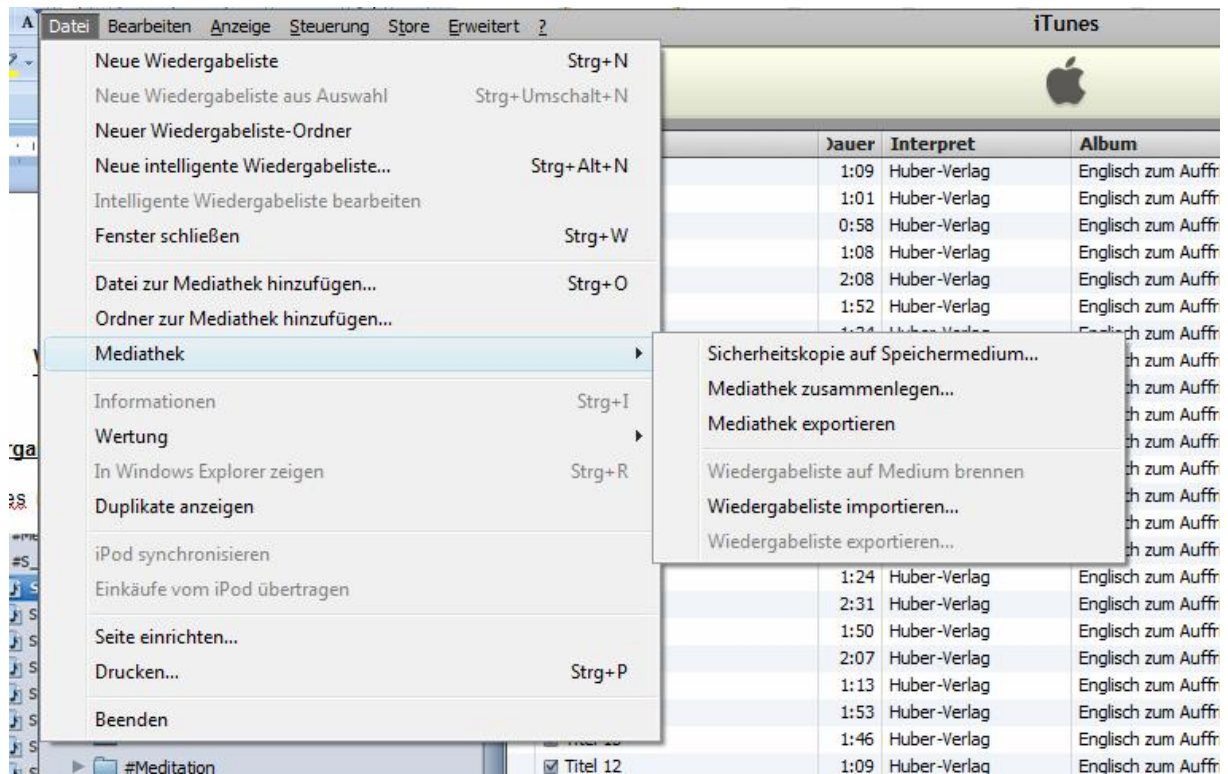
Datei Bearbeiten Anzeige Steuerung Store Erweitert ?

iTunes

Neue Wiedergabeliste Strg+N
Neue Wiedergabeliste aus Auswahl Strg+Umschalt+N
Neuer Wiedergabeliste-Ordner
Neue intelligente Wiedergabeliste... Strg+Alt+N
Intelligente Wiedergabeliste bearbeiten
Fenster schließen Strg+W
Datei zur Mediathek hinzufügen... Strg+O
Ordner zur Mediathek hinzufügen...
Mediathek
Informationen Strg+I
Wertung
In Windows Explorer zeigen Strg+R
Duplikate anzeigen
iPod synchronisieren
Einkäufe vom iPod übertragen
Seite einrichten...
Drucken... Strg+P
Beenden

Sicherheitskopie auf Speichermedium...
Mediathek zusammenlegen...
Mediathek exportieren
Wiedergabeliste auf Medium brennen
Wiedergabeliste importieren...
Wiedergabeliste exportieren...

| Dauer | Interpret | Album |
|---|---|---|
| 1:09 | Huber-Verlag | Englisch zum Auffr |
| 1:01 | Huber-Verlag | Englisch zum Auffr |
| 0:58 | Huber-Verlag | Englisch zum Auffr |
| 1:08 | Huber-Verlag | Englisch zum Auffr |
| 2:08 | Huber-Verlag | Englisch zum Auffr |
| 1:52 | Huber-Verlag | Englisch zum Auffr |
| 1:24 | Huber-Verlag | Englisch zum Auffr |
| 2:31 | Huber-Verlag | Englisch zum Auffr |
| 1:50 | Huber-Verlag | Englisch zum Auffr |
| 2:07 | Huber-Verlag | Englisch zum Auffr |
| 1:13 | Huber-Verlag | Englisch zum Auffr |
| 1:53 | Huber-Verlag | Englisch zum Auffr |
| 1:46 | Huber-Verlag | Englisch zum Auffr |
| 1:09 | Huber-Verlag | Englisch zum Auffr |

#Meditation
Titel 12